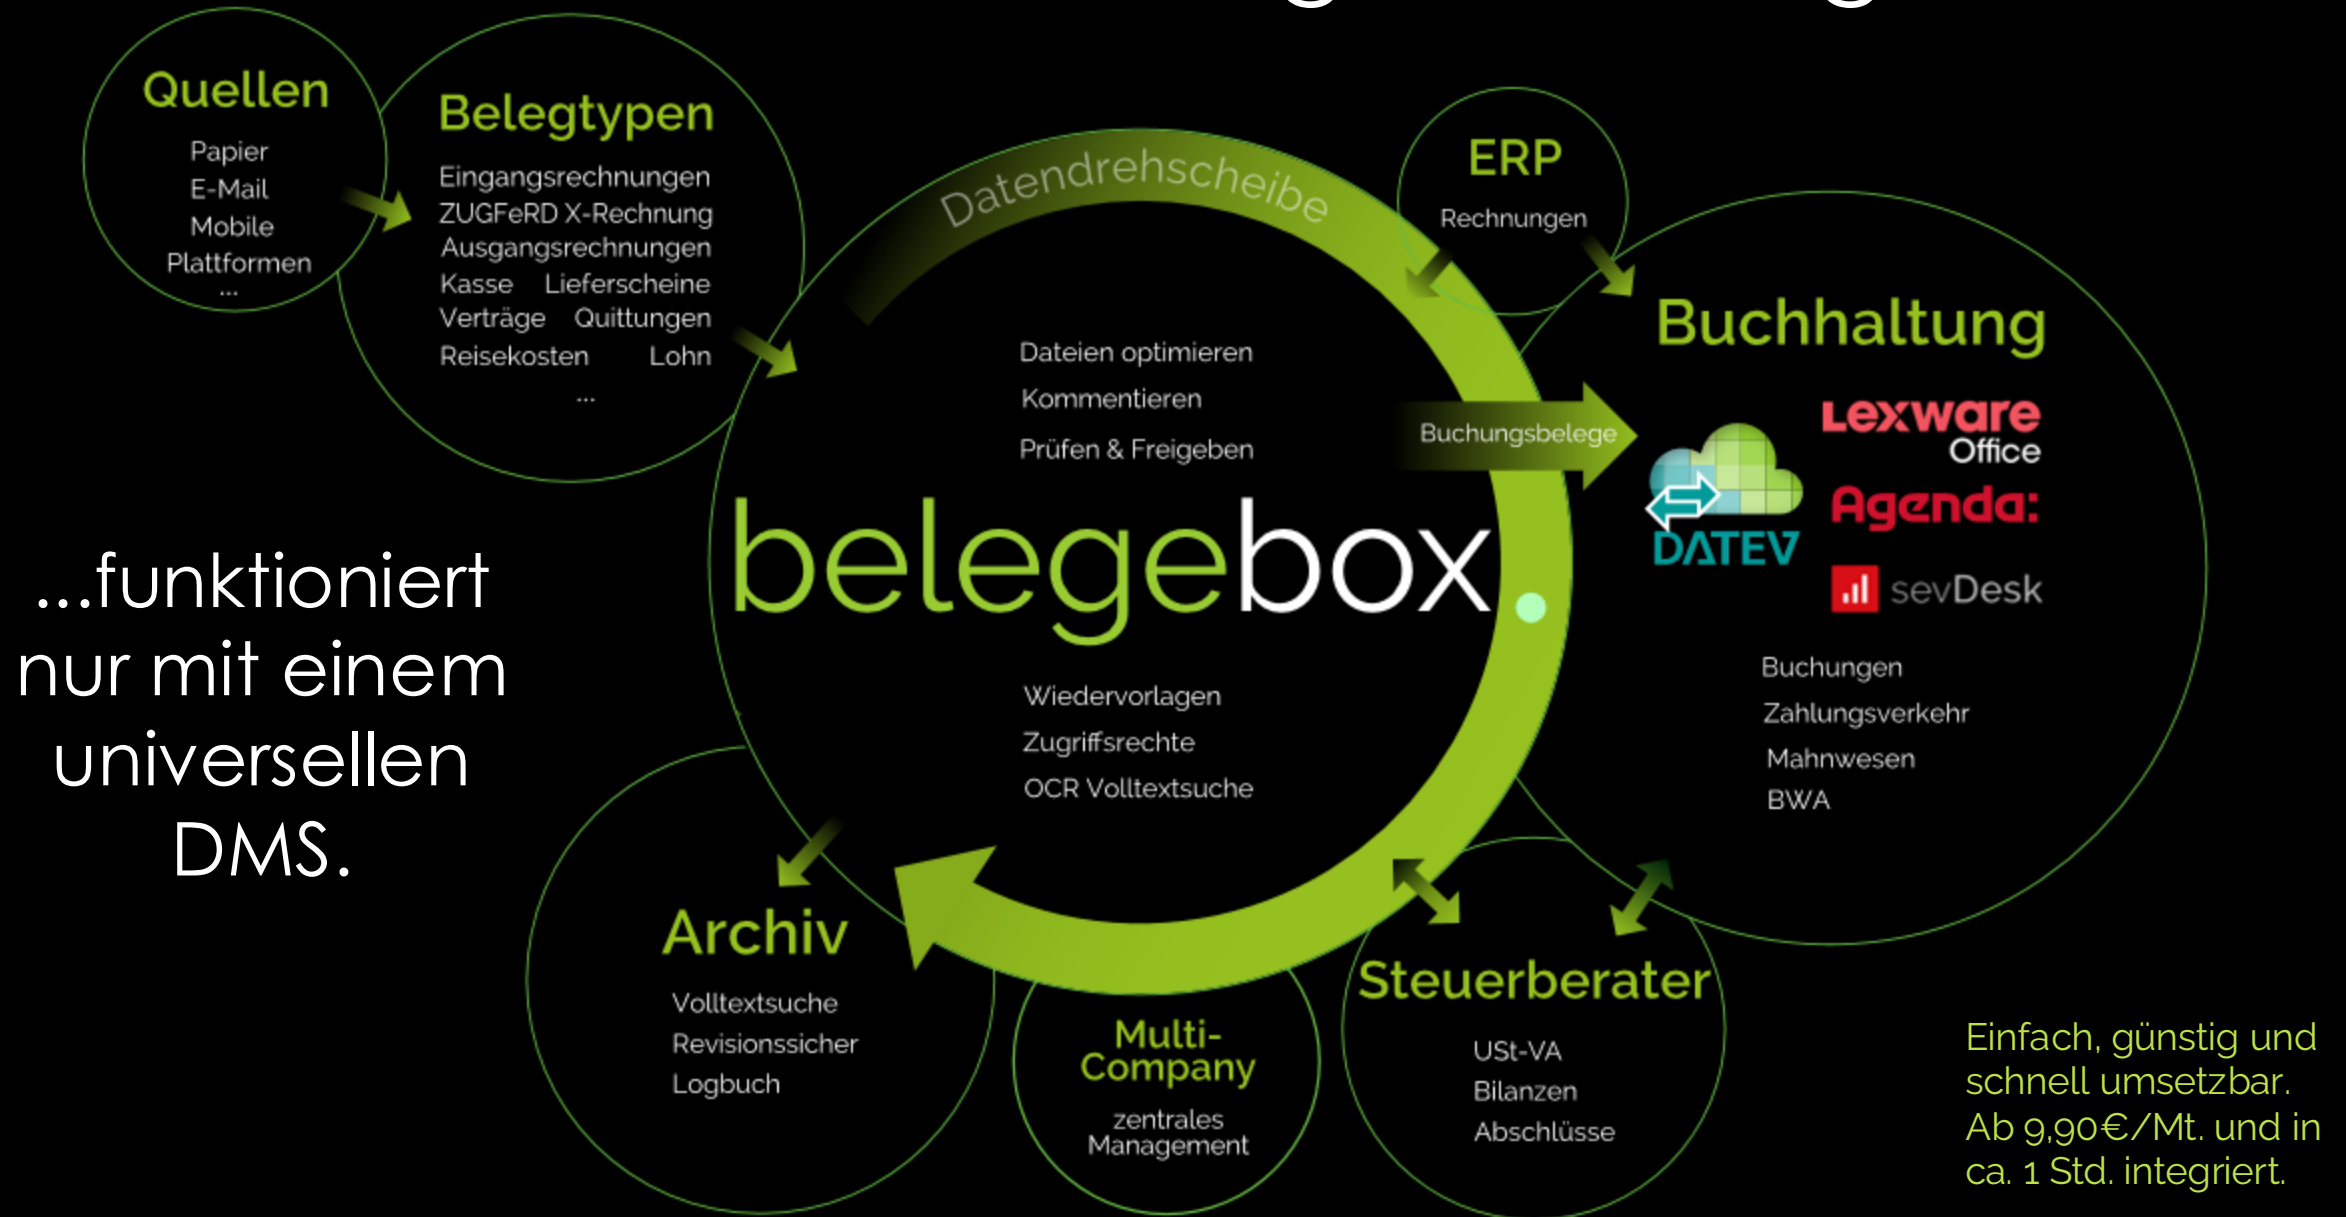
Quellen
Papier
E-Mail
Mobile
Plattformen
...

Belegtypen
Eingangsrechnungen
ZUGFeRD X-Rechnung
Ausgangsrechnungen
Kasse Lieferscheine
Verträge Quittungen
Reisekosten Lohn
...

Datendrehscheibe

ERP
Rechnungen

Buchhaltung

Dateien optimieren
Kommentieren
Prüfen & Freigeben

Buchungsbelege

belegebox.

Lexware Office
DATEV
Agenda:
sevDesk

Buchungen
Zahlungsverkehr
Mahnwesen
BWA

Wiedervorlagen
Zugriffsrechte
OCR Volltextsuche

...funktioniert nur mit einem universellen DMS.

Archiv
Volltextsuche
Revisionssicher
Logbuch

Multi-Company
zentrales Management

Steuerberater
USt-VA
Bilanzen
Abschlüsse

Einfach, günstig und schnell umsetzbar. Ab 9,90€/Mt. und in ca. 1 Std. integriert.